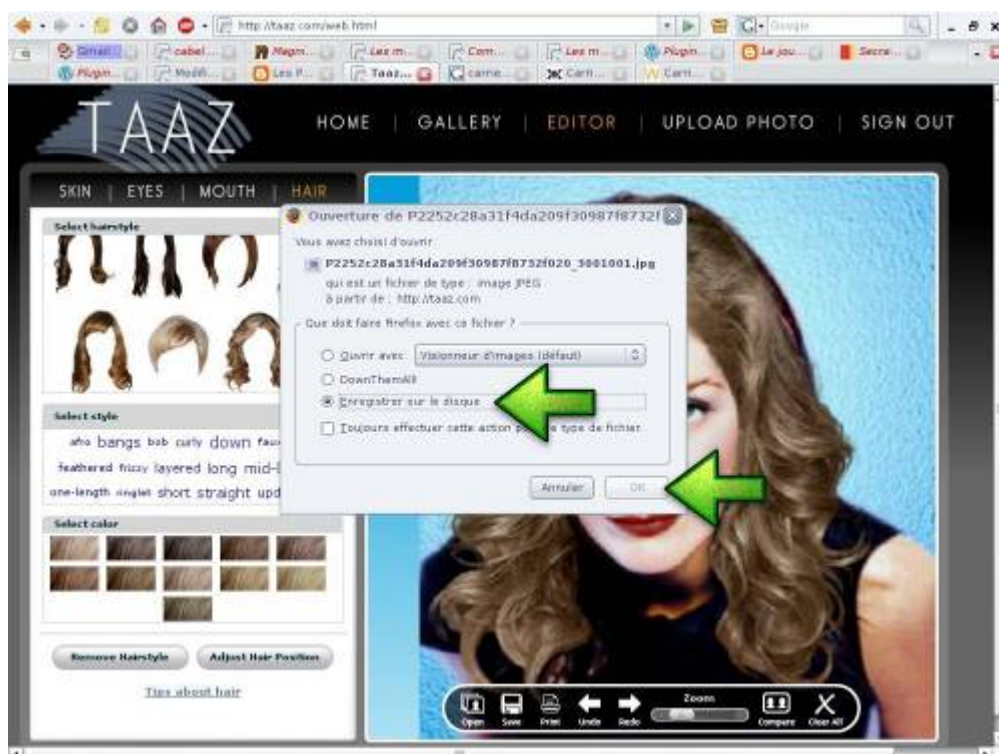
http://taaz.com/web.html

Google

Gmail | cabel... | Magn... | Les m... | Com... | Les m... | Plugin... | Le jou... | Secre...

Plugin... | Modif... | Les P... | Taaz... | carne... | Carn... | Carn...

TAAZ

HOME | GALLERY | EDITOR | UPLOAD PHOTO | SIGN OUT

SKIN | EYES | MOUTH | HAIR

Select hairstyle

Select style

afro bangs bob curly down faux

feathered frizzy layered long mid-l

one-length ringlet short straight upd

Select color

Remove Hairstyle

Adjust Hair Position

Tips about hair

Ouverture de P2252c28a31f4da209f30987f8732f

Vous avez choisi d'ouvrir

P2252c28a31f4da209f30987f8732f020_3001001.jpg

qui est un fichier de type : image JPEG

à partir de : http://taaz.com

Que doit faire Firefox avec ce fichier ?

Ouvrir avec Visionneur d'images (défaut)

DownThemAll!

Enregistrer sur le disque

Toujours effectuer cette action pour ce type de fichier.

Annuler

OK

Open Save Print Undo Redo Zoom Compare Clear All